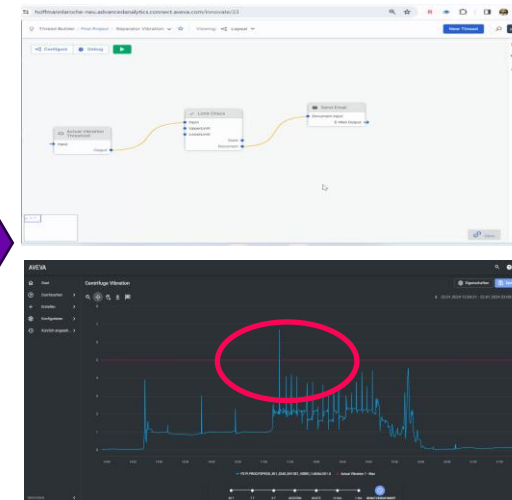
hoffmannlaroche-new.advancedanalytics.connect.aveva.com/innovate/23

Thread Builder / Pilot Project / Separator Vibration

Viewing: Layout

New Thread

Configure

Debug

Actual Vibration (Innovate)

Input

Output

Limit Check

Input

UpperLimit

LowerLimit

Alarm

Deviation

Send Email

Document Input

E-Mail Output

AVEVA

Start

Centrifuge Vibration

Eigenschaften

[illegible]

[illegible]

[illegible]

Konfigurieren

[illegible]